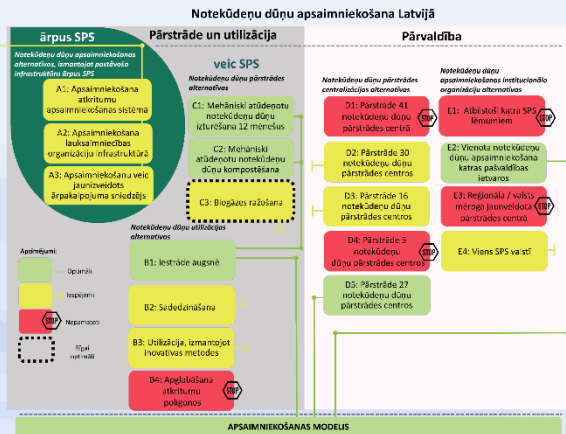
Notekūdeņu dūņu apsaimniekošana Latvijā

ārpus SPS

Pārstrāde un utilizācija

Pārvaldība

Notekūdeņu dūņu apsaimniekošanas alternatīvas, izmantojot pastāvošo infrastruktūru ārpus SPS

A1: Apsaimniekošana atkritumu apsaimniekošanas sistēmā

A2: Apsaimniekošana lauksaimniecības organizāciju infrastruktūrā

A3: Apsaimniekošana veic jaunizveidots ārpakalpojuma sniedzējs

veic SPS

Notekūdeņu dūņu pārstrādes alternatīvas

C1: Mehāniski atūdeņotu notekūdeņu dūņu izturēšana 12 mēnešus

C2: Mehāniski atūdeņotu notekūdeņu dūņu kompostēšana

C3: Biogāzes ražošana

Notekūdeņu dūņu utilizācijas alternatīvas

B1: Iestrāde augsnē

B2: Sadedzināšana

B3: Utilizācija, izmantojot inovatīvas metodes

B4: Apglabāšana atkritumu poligonos

STOP

Apzīmējumi:

Optimāli

Iespējami

STOP

Nepamatoti

Īpaši optimāls

Notekūdeņu dūņu pārstrādes centralizācijas alternatīvas

D1: Pārstrāde 41 notekūdeņu dūņu pārstrādes centrā

STOP

D2: Pārstrāde 30 notekūdeņu dūņu pārstrādes centros

D3: Pārstrāde 16 notekūdeņu dūņu pārstrādes centros

D4: Pārstrāde 5 notekūdeņu dūņu pārstrādes centros

STOP

D5: Pārstrāde 27 notekūdeņu dūņu pārstrādes centros

Notekūdeņu dūņu apsaimniekošanas institucionālās organizācijas alternatīvas

E1: Atbilstoši katra SPS lēmumiem

STOP

E2: Vienota notekūdeņu dūņu apsaimniekošana katras pašvaldības ietvaros

E3: Reģionāla / valsts mēroga jaunveidota pārstrādes centrā

STOP

E4: Viens SPS valstī

APSAIMNIEKOŠANAS MODELIS